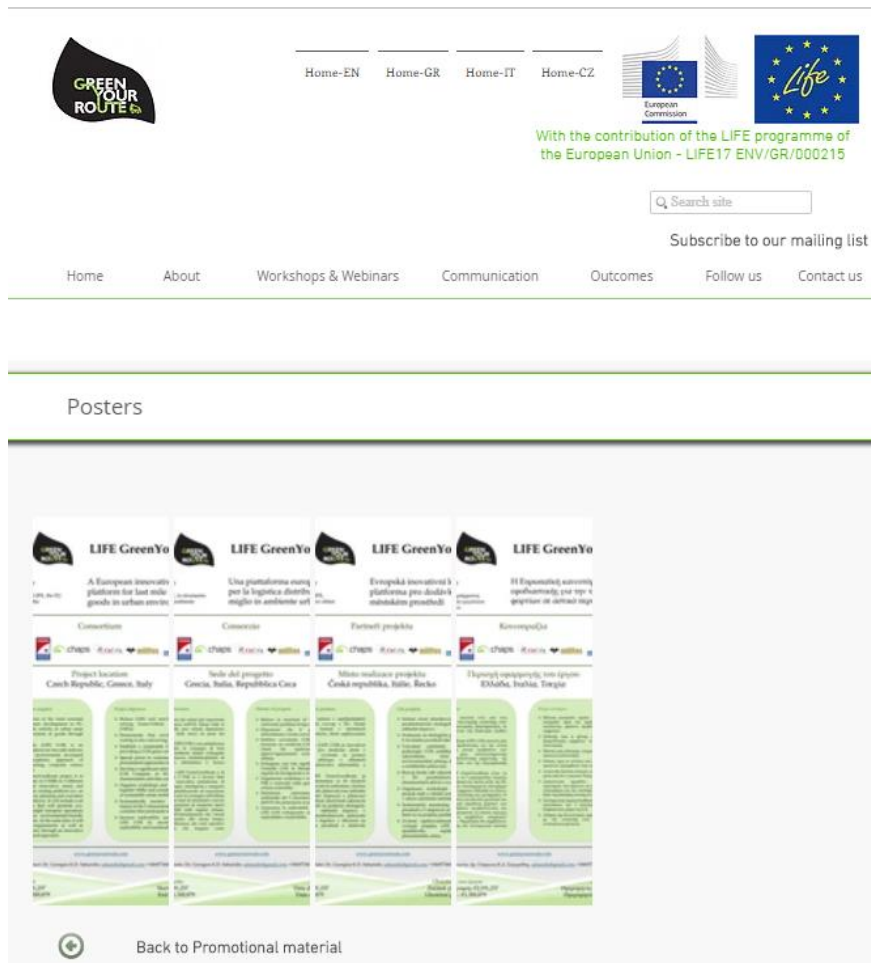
GREEN YOUR ROUTE

Home-EN Home-GR Home-IT Home-CZ

European Commission

Life

With the contribution of the LIFE programme of the European Union - LIFE17 ENV/GR/000215

Search site

Subscribe to our mailing list

Home About Workshops & Webinars Communication Outcomes Follow us Contact us

Posters

LIFE GreenYo

A European innovati platform for last mile goods in urban envir

Consortium

Project location Czech Republic, Greece, Italy

LIFE GreenYo

Una piattaforma euro per la logistica distrib miglio in ambiente urb

Consorzio

Sede del progetto Grecia, Italia, Repubblica Ceca

LIFE GreenYo

Evropská inovativní platforma pro doručov městském prostředí

Partneři projektu

Místo realizace projektu Česká republika, Itálie, Řecko

LIFE GreenYo

Η Ευρωπαϊκή καινοτόμ

Κοινοπραξία

Περιοχή εφαρμογής του έργου Ελλάδα, Ιταλία, Τσεχία

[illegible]

Back to Promotional material